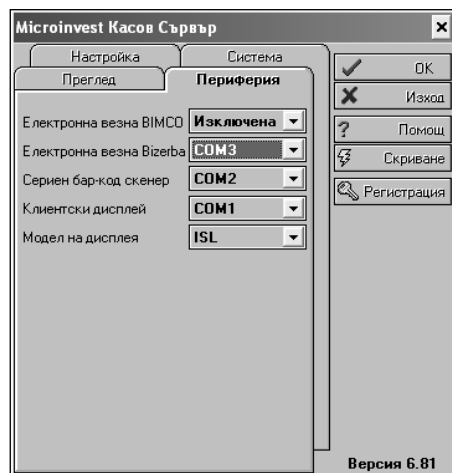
Microinvest Касов Сървър ×

Настройка | Система
Преглед | Периферия

Електронна везна BIMCO | Изключена
Електронна везна Bizerba | COM3
Сериен бар-код скенер | COM2
Клиентски дисплей | COM1
Модел на дисплея | ISL

OK
Изход
Помощ
Скриване
Регистрация

Версия 6.81